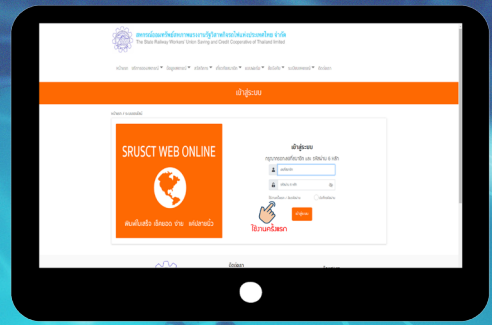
สหกรณ์ออมทรัพย์สหภาพแรงงานรัฐวิสาหกิจรถไฟแห่งประเทศไทย จำกัด
The State Railway Workers' Union Saving and Credit Cooperative of Thailand limited

หน้าแรก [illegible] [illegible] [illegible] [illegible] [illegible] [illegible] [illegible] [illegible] ติดต่อเรา

เข้าสู่ระบบ

หน้าแรก > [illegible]

SRUSCT WEB ONLINE

ฝนพื้นเสร็จ เช็คยอด ง่าย แค่ปลายนิ้ว

เข้าสู่ระบบ

กรุณากรอกเลขที่สมาชิก และ รหัสผ่าน 6 หลัก

เลขที่สมาชิก

รหัสผ่าน 6 หลัก

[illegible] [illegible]

เข้าสู่ระบบ

ใช้งานครั้งแรก